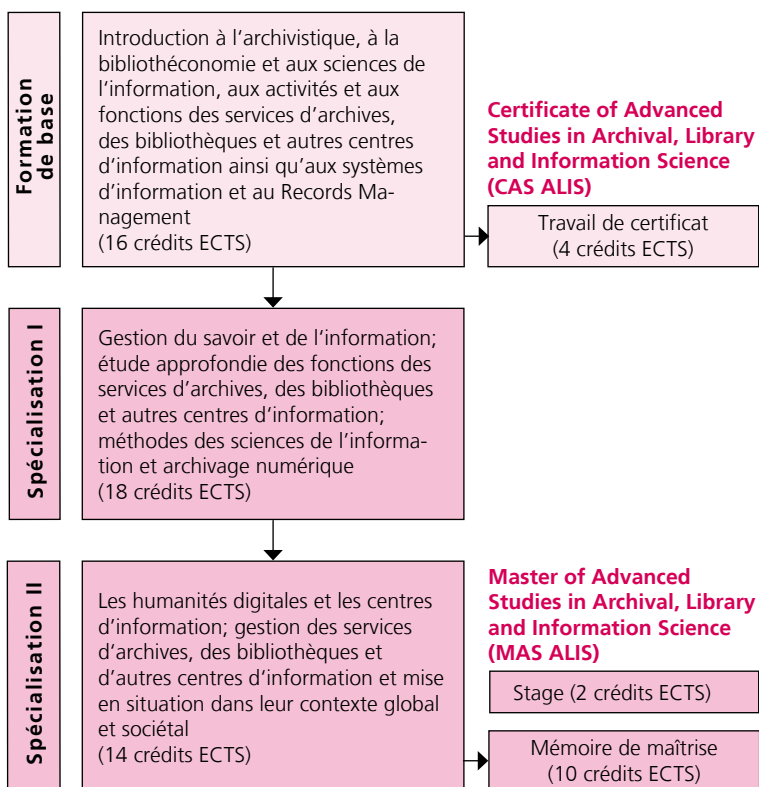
Formation de base

Introduction à l'archivistique, à la bibliothéconomie et aux sciences de l'information, aux activités et aux fonctions des services d'archives, des bibliothèques et autres centres d'information ainsi qu'aux systèmes d'information et au Records Management
(16 crédits ECTS)

Certificate of Advanced Studies in Archival, Library and Information Science (CAS ALIS)

Travail de certificat
(4 crédits ECTS)

Spécialisation I

Gestion du savoir et de l'information; étude approfondie des fonctions des services d'archives, des bibliothèques et autres centres d'information; méthodes des sciences de l'information et archivage numérique
(18 crédits ECTS)

Spécialisation II

Les humanités digitales et les centres d'information; gestion des services d'archives, des bibliothèques et d'autres centres d'information et mise en situation dans leur contexte global et sociétal
(14 crédits ECTS)

Master of Advanced Studies in Archival, Library and Information Science (MAS ALIS)

Stage (2 crédits ECTS)

Mémoire de maîtrise
(10 crédits ECTS)